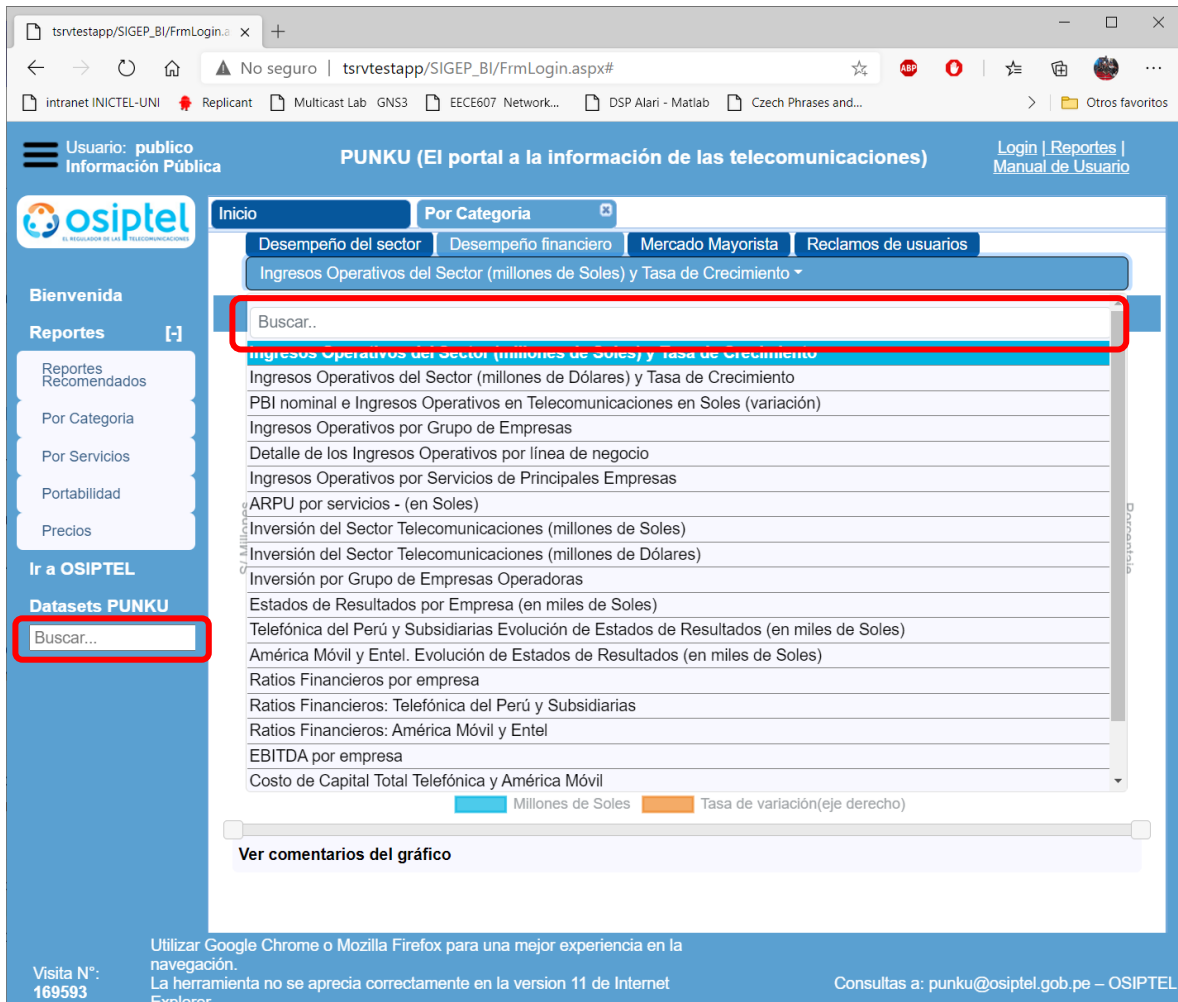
tsrvtestapp/SIGEP_BI/FrmLogin.a ×  +

No seguro | tsrvtestapp/SIGEP_BI/FrmLogin.aspx#

ABP

intranet INICTEL-UNI  Replicant  Multicast Lab GNS3  EECE607 Network...  DSP Alari - Matlab  Czech Phrases and...  Otros favoritos

Usuario: publico
Información Pública

PUNKU (El portal a la información de las telecomunicaciones)

Login | Reportes | Manual de Usuario

osiptel
EL REGULADOR DE LAS TELECOMUNICACIONES

Bienvenida
Reportes [-]
Reportes Recomendados
Por Categoria
Por Servicios
Portabilidad
Precios
Ir a OSIPTEL
Datasets PUNKU
Buscar...

Inicio
Por Categoria

Desempeño del sector | Desempeño financiero | Mercado Mayorista | Reclamos de usuarios

Ingresos Operativos del Sector (millones de Soles) y Tasa de Crecimiento

Buscar..

Ingresos Operativos del Sector (millones de Soles) y Tasa de Crecimiento
Ingresos Operativos del Sector (millones de Dólares) y Tasa de Crecimiento
PBI nominal e Ingresos Operativos en Telecomunicaciones en Soles (variación)
Ingresos Operativos por Grupo de Empresas
Detalle de los Ingresos Operativos por línea de negocio
Ingresos Operativos por Servicios de Principales Empresas
ARPU por servicios - (en Soles)
Inversión del Sector Telecomunicaciones (millones de Soles)
Inversión del Sector Telecomunicaciones (millones de Dólares)
Inversión por Grupo de Empresas Operadoras
Estados de Resultados por Empresa (en miles de Soles)
Telefónica del Perú y Subsidiarias Evolución de Estados de Resultados (en miles de Soles)
América Móvil y Entel. Evolución de Estados de Resultados (en miles de Soles)
Ratios Financieros por empresa
Ratios Financieros: Telefónica del Perú y Subsidiarias
Ratios Financieros: América Móvil y Entel
EBITDA por empresa
Costo de Capital Total Telefónica y América Móvil

Millones de Soles  Tasa de variación(eje derecho)

Ver comentarios del gráfico

Visita N°:
169593

Utilizar Google Chrome o Mozilla Firefox para una mejor experiencia en la navegación.
La herramienta no se aprecia correctamente en la version 11 de Internet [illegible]

Consultas a: punku@osiptel.gob.pe – OSIPTEL